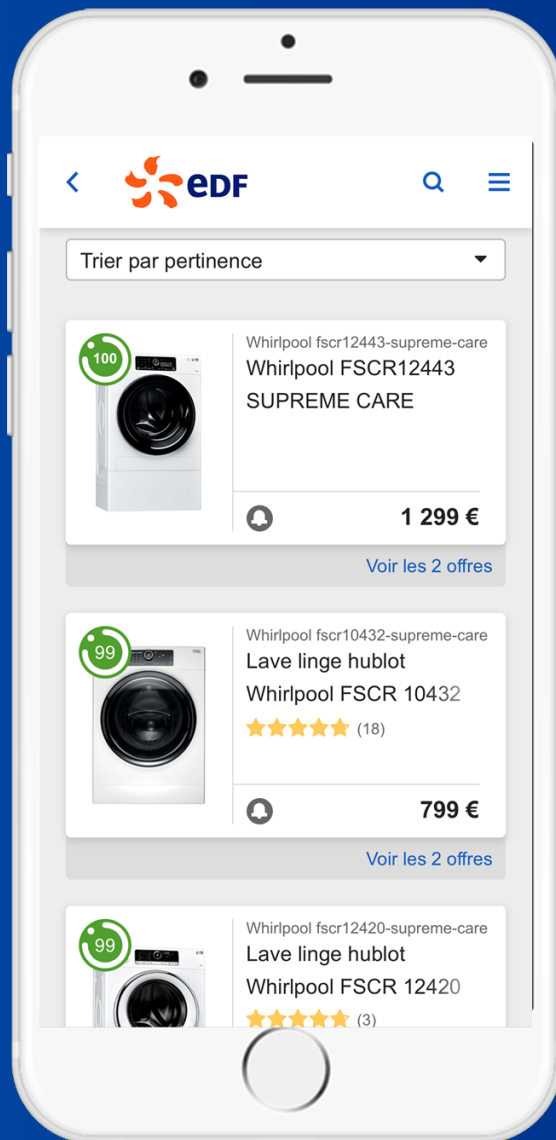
eDF

Trier par pertinence

100

Whirlpool fscr12443-supreme-care
Whirlpool FSCR12443 SUPREME CARE

1 299 €

Voir les 2 offres

99

Whirlpool fscr10432-supreme-care
Lave linge hublot Whirlpool FSCR 10432
(18)

799 €

Voir les 2 offres

99

Whirlpool fscr12420-supreme-care
Lave linge hublot Whirlpool FSCR 12420
(3)